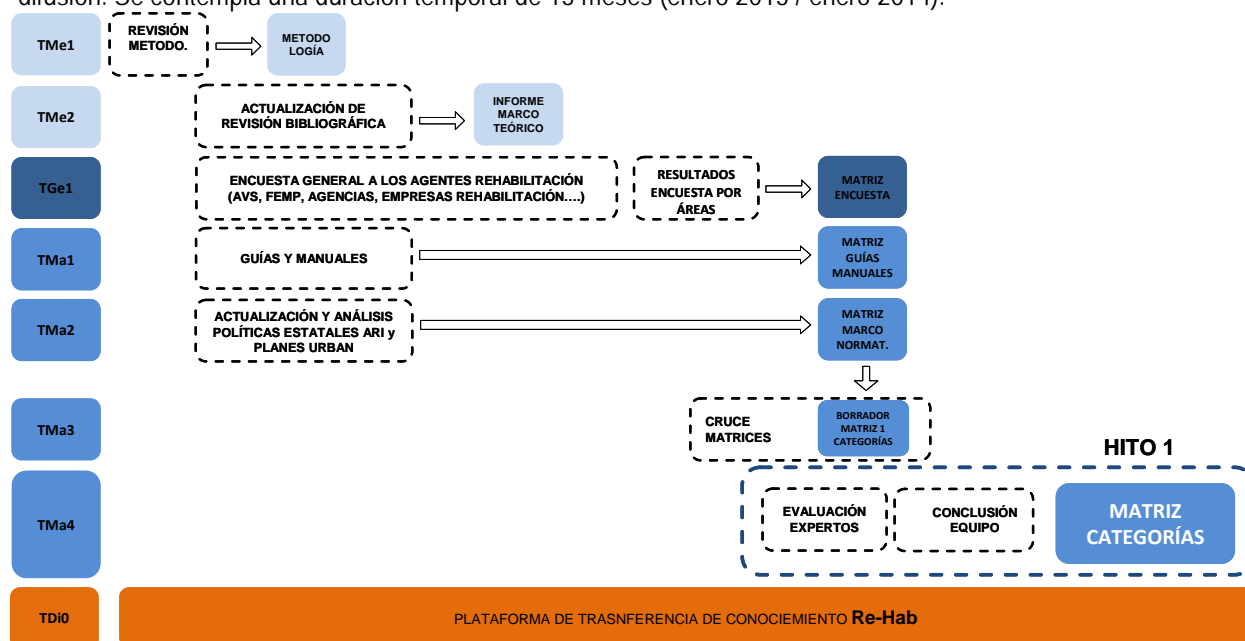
difusión. Se contempla una duración temporal de 13 meses (enero 2013 / enero 2014).

TMe1
REVISIÓN METODO.
METODO LOGÍA

TMe2
ACTUALIZACIÓN DE REVISIÓN BIBLIOGRÁFICA
INFORME MARCO TEÓRICO

TGe1
ENCUESTA GENERAL A LOS AGENTES REHABILITACIÓN (AVS, FEMP, AGENCIAS, EMPRESAS REHABILITACIÓN….)
RESULTADOS ENCUESTA POR ÁREAS
MATRIZ ENCUESTA

TMa1
GUÍAS Y MANUALES
MATRIZ GUÍAS MANUALES

TMa2
ACTUALIZACIÓN Y ANÁLISIS POLÍTICAS ESTATALES ARI y PLANES URBAN
MATRIZ MARCO NORMAT.

TMa3
CRUCE MATRICES
BORRADOR MATRIZ 1 CATEGORÍAS

HITO 1

TMa4
EVALUACIÓN EXPERTOS
CONCLUSIÓN EQUIPO
MATRIZ CATEGORÍAS

TDi0
PLATAFORMA DE TRASNFERENCIA DE CONOCIEMIENTO Re-Hab